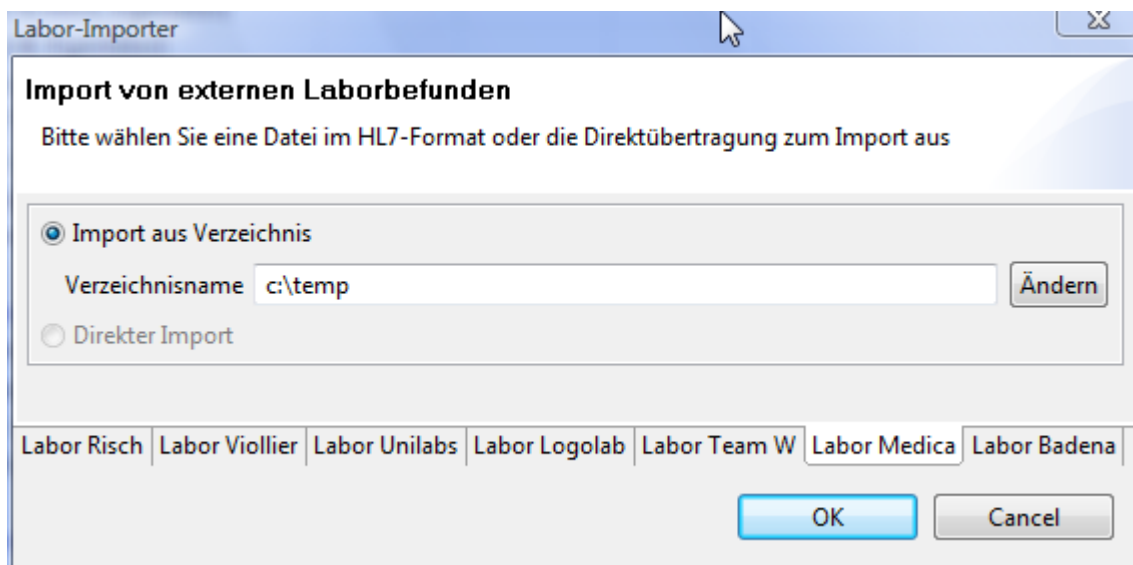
Labor-Importer

Import von externen Laborbefunden

Bitte wählen Sie eine Datei im HL7-Format oder die Direktübertragung zum Import aus

Import aus Verzeichnis

Verzeichnisname c:\temp Ändern

Direkter Import

Labor Risch | Labor Viollier | Labor Unilabs | Labor Logolab | Labor Team W | Labor Medica | Labor Badena

OK Cancel